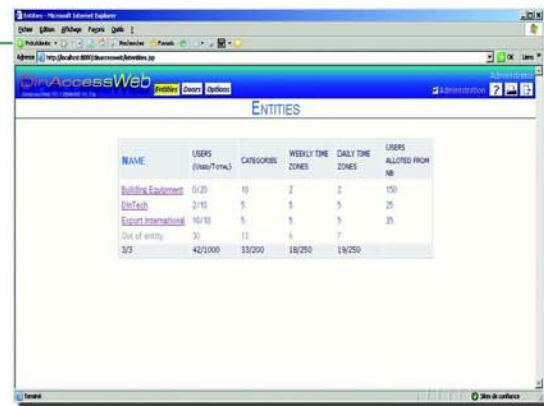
Entities - Microsoft Internet Explorer

Fichier Edition Affichage Favoris Outils ?

Précédente Rechercher Favoris

Adresse http://localhost:8080/dinaccessweb/Entities.jsp

OK Liens

DinAccessWeb

Entities Doors Options

Administrator

Administration

ENTITIES

| NAME | USERS (USED/TOTAL) | CATEGORIES | WEEKLY TIME ZONES | DAILY TIME ZONES | USERS ALLOTED FROM NB |
|---|---|---|---|---|---|
| Building Equipment | 0/20 | 10 | 2 | 2 | 150 |
| DinTech | 2/10 | 5 | 5 | 5 | 25 |
| Export International | 10/10 | 5 | 5 | 5 | 35 |
| Out of entity | 30 | 13 | 6 | 7 | |
| 3/3 | 42/1000 | 33/200 | 18/250 | 19/250 | |

Terminé

Sites de confiance